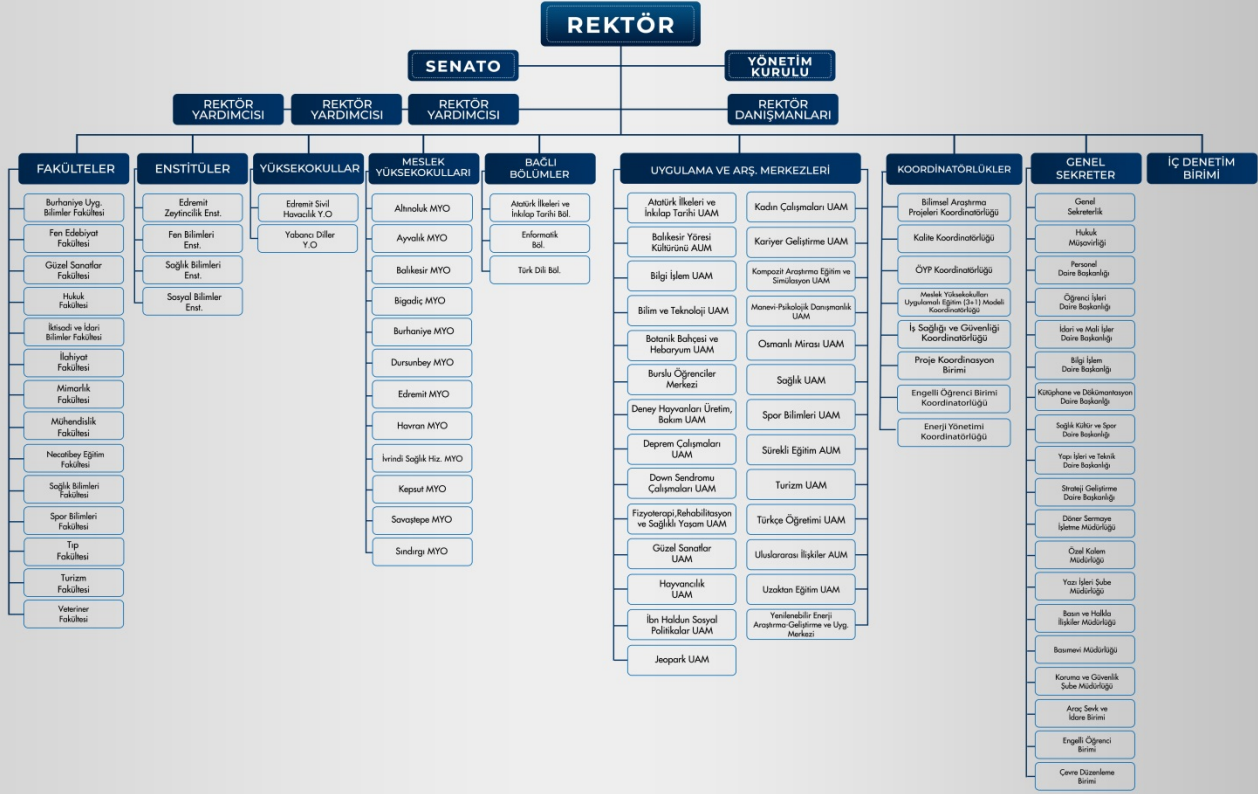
REKTÖR

SENATO

YÖNETİM KURULU

REKTÖR YARDIMCISI

REKTÖR YARDIMCISI

REKTÖR YARDIMCISI

REKTÖR DANIŞMANLARI

FAKÜLTELER

Burhaniye Uyg. Bilimler Fakültesi
Fen Edebiyat Fakültesi
Güzel Sanatlar Fakültesi
Hukuk Fakültesi
İktisadi ve İdari Bilimler Fakültesi
İlahiyat Fakültesi
Mimarlık Fakültesi
Mühendislik Fakültesi
Necatibey Eğitim Fakültesi
Sağlık Bilimleri Fakültesi
Spor Bilimleri Fakültesi
Tıp Fakültesi
Turizm Fakültesi
Veteriner Fakültesi

ENSTİTÜLER

Edremit Zeytincilik Enst.
Fen Bilimleri Enst.
Sağlık Bilimleri Enst.
Sosyal Bilimler Enst.

YÜKSEKOKULLAR

Edremit Sivil Havacılık Y.O
Yabancı Diller Y.O

MESLEK YÜKSEKOKULLARI

Altınoluk MYO
Ayvalık MYO
Balıkesir MYO
Bigadiç MYO
Burhaniye MYO
Dursunbey MYO
Edremit MYO
Havran MYO
İvrindi Sağlık Hiz. MYO
Kepsut MYO
Savaştepe MYO
Sındırgı MYO

BAĞLI BÖLÜMLER

Atatürk İlkeleri ve İnkılap Tarihi Böl.
Enformatik Böl.
Türk Dili Böl.

UYGULAMA VE ARŞ. MERKEZLERİ

Atatürk İlkeleri ve İnkılap Tarihi UAM
Balıkesir Yöresi Kültürünü AUM
Bilgi İşlem UAM
Bilim ve Teknoloji UAM
Botanik Bahçesi ve Hebaryum UAM
Burslu Öğrenciler Merkezi
Deney Hayvanları Üretim, Bakım UAM
Deprem Çalışmaları UAM
Down Sendromu Çalışmaları UAM
Fizyoterapi,Rehabilitasyon ve Sağlıklı Yaşam UAM
Güzel Sanatlar UAM
Hayvancılık UAM
İbn Haldun Sosyal Politikalar UAM
Jeopark UAM
Kadın Çalışmaları UAM
Kariyer Geliştirme UAM
Kompozit Araştırma Eğitim ve Simülasyon UAM
Manevi-Psikolojik Danışmanlık UAM
Osmanlı Mirası UAM
Sağlık UAM
Spor Bilimleri UAM
Sürekli Eğitim AUM
Turizm UAM
Türkçe Öğretimi UAM
Uluslararası İlişkiler AUM
Uzaktan Eğitim UAM
Yenilenebilir Enerji Araştırma-Geliştirme ve Uyg. Merkezi

KOORDİNATÖRLÜKLER

Bilimsel Araştırma Projeleri Koordinatörlüğü
Kalite Koordinatörlüğü
ÖYP Koordinatörlüğü
Meslek Yüksekokulları Uygulamalı Eğitim (3+1) Modeli Koordinatörlüğü
İş Sağlığı ve Güvenliği Koordinatörlüğü
Proje Koordinasyon Birimi
Engelli Öğrenci Birimi Koordinatörlüğü
Enerji Yönetimi Koordinatörlüğü

GENEL SEKRETER

Genel Sekreterlik
Hukuk Müşavirliği
Personel Daire Başkanlığı
Öğrenci İşleri Daire Başkanlığı
İdari ve Mali İşler Daire Başkanlığı
Bilgi İşlem Daire Başkanlığı
Kütüphane ve Dökümantasyon Daire Başkanlığı
Sağlık Kültür ve Spor Daire Başkanlığı
Yapı İşleri ve Teknik Daire Başkanlığı
Strateji Geliştirme Daire Başkanlığı
Döner Sermaye İşletme Müdürlüğü
Özel Kalem Müdürlüğü
Yazı İşleri Şube Müdürlüğü
Basın ve Halkla İlişkiler Müdürlüğü
Basımevi Müdürlüğü
Koruma ve Güvenlik Şube Müdürlüğü
Araç Sevk ve İdare Birimi
Engelli Öğrenci Birimi
Çevre Düzenleme Birimi

İÇ DENETİM BİRİMİ